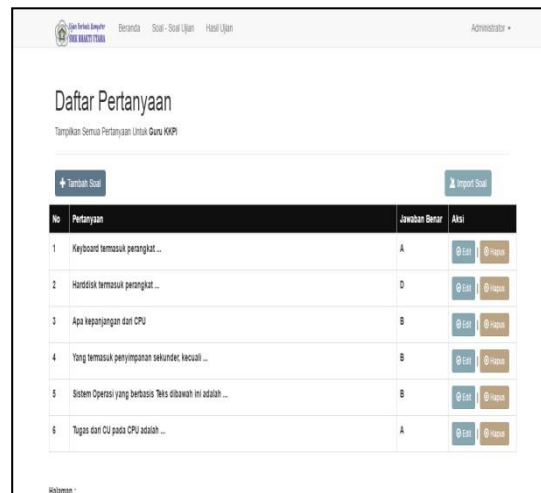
Ujian Berbasis Komputer SMK BHAKTI UTAMA

Beranda Soal - Soal Ujian Hasil Ujian

Administrator ▾

Daftar Pertanyaan

Tampilkan Semua Pertanyaan Untuk Guru KKPI

+ Tambah Soal

Import Soal

| No | Pertanyaan | Jawaban Benar | Aksi |
|---|---|---|---|
| 1 | Keyboard termasuk perangkat ... | A | Edit \| Hapus |
| 2 | Harddisk termasuk perangkat ... | D | Edit \| Hapus |
| 3 | Apa kepanjangan dari CPU | B | Edit \| Hapus |
| 4 | Yang termasuk penyimpanan sekunder, kecuali ... | B | Edit \| Hapus |
| 5 | Sistem Operasi yang berbasis Teks dibawah ini adalah ... | B | Edit \| Hapus |
| 6 | Tugas dari CU pada CPU adalah ... | A | Edit \| Hapus |

Halaman :